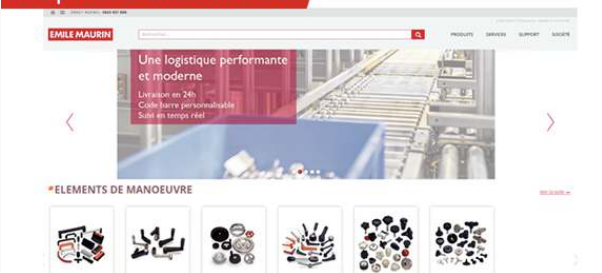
DIRECT NUMBER 0800 801 800

EMILE MAURIN

Recherche...

PRODUITS SERVICES SUPPORT SOCIÉTÉ

Une logistique performante et moderne

Livraison en 24h
Code barre personnalisable
Suivi en temps réel

ELEMENTS DE MANOEUVRE

Voir la suite